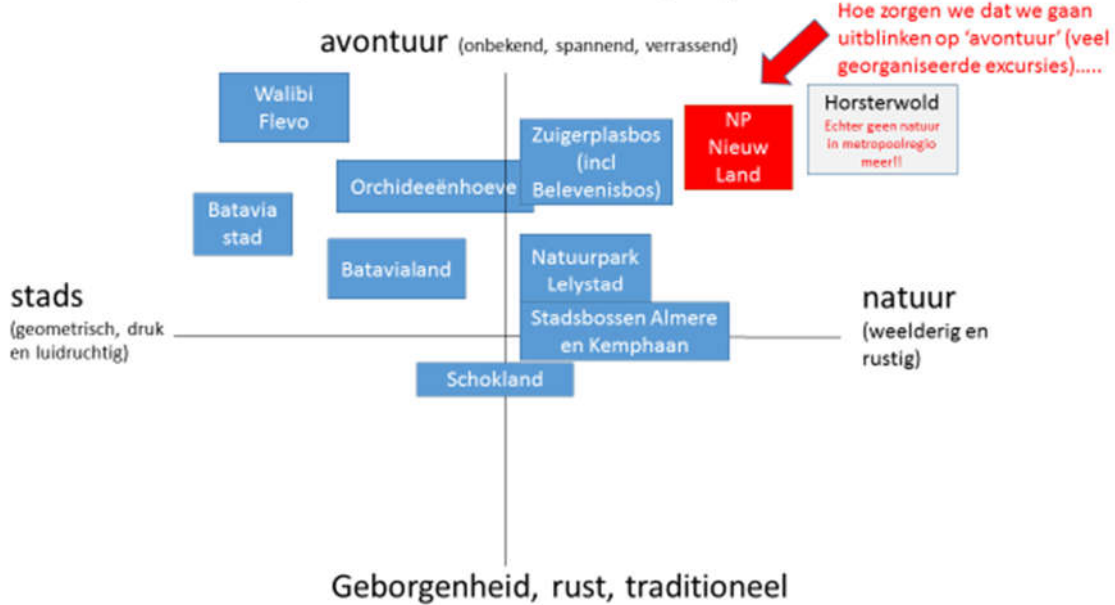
avontuur (onbekend, spannend, verrassend)

Hoe zorgen we dat we gaan uitblinken op 'avontuur' (veel georganiseerde excursies).....

Walibi Flevo

Zuigerplasbos (incl Belevenisbos)

NP Nieuw Land

Horsterwold
Echter geen natuur in metropoolregio meer!!

Orchideeënhoeve

Batavia stad

Batavialand

Natuurpark Lelystad

stads
(geometrisch, druk en luidruchtig)

natuur
(weelderig en rustig)

Stadsbossen Almere en Kemphaan

Schokland

Geborgenheid, rust, traditioneel